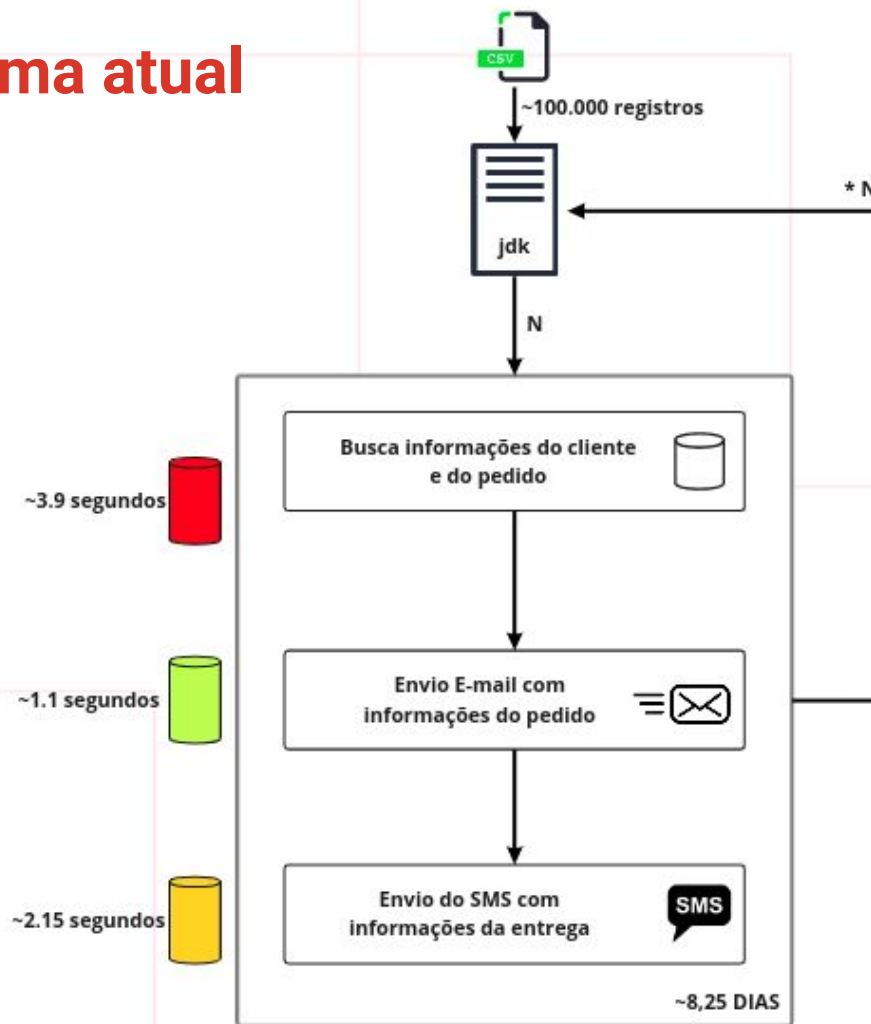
ma atual

CSV

~100.000 registros

jdk

* N

N

~3.9 segundos

Busca informações do cliente e do pedido

~1.1 segundos

Envio E-mail com informações do pedido

~2.15 segundos

Envio do SMS com informações da entrega

SMS

~8,25 DIAS